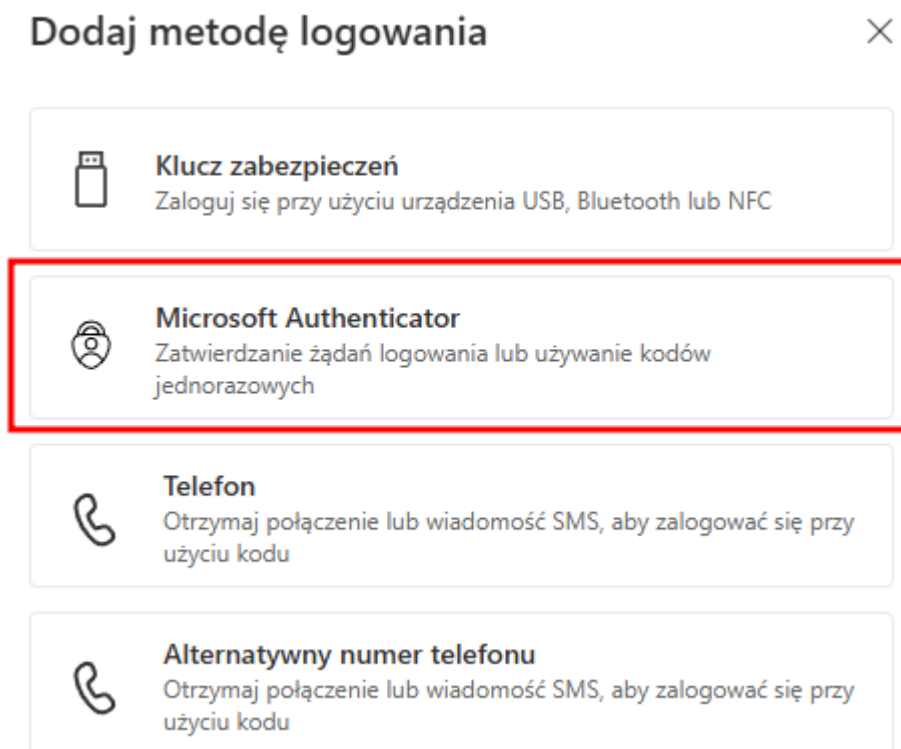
Dodaj metodę logowania

×

Klucz zabezpieczeń
Zaloguj się przy użyciu urządzenia USB, Bluetooth lub NFC

Microsoft Authenticator
Zatwierdzanie żądań logowania lub używanie kodów jednorazowych

Telefon
Otrzymaj połączenie lub wiadomość SMS, aby zalogować się przy użyciu kodu

Alternatywny numer telefonu
Otrzymaj połączenie lub wiadomość SMS, aby zalogować się przy użyciu kodu